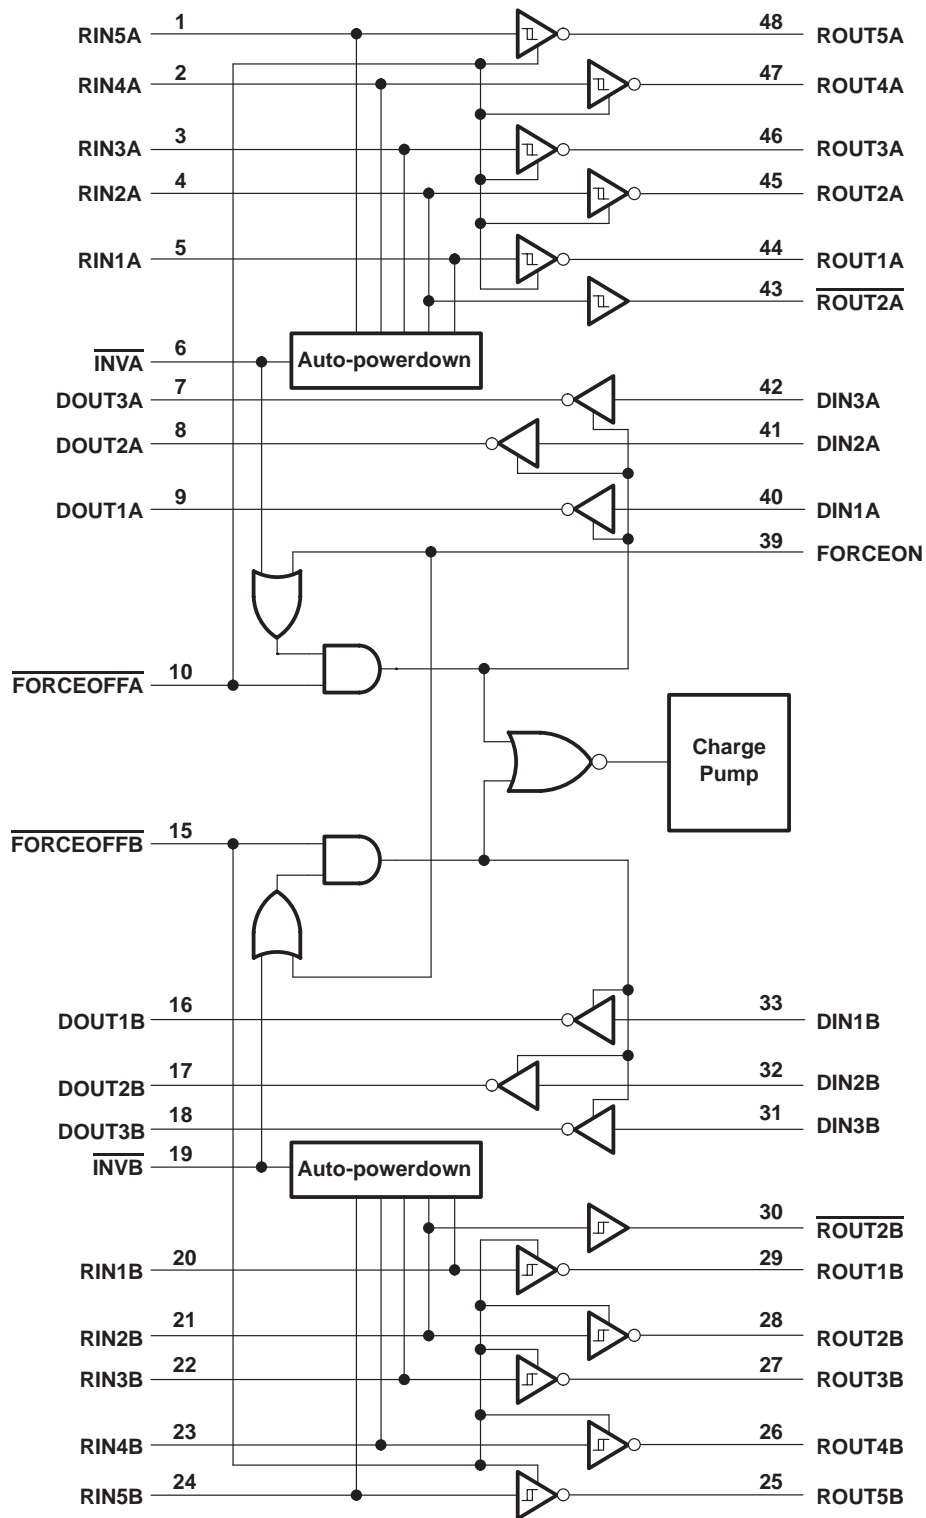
RIN5A 1
48 ROUT5A
RIN4A 2
47 ROUT4A
RIN3A 3
46 ROUT3A
RIN2A 4
45 ROUT2A
RIN1A 5
44 ROUT1A
43 $\overline{\text{ROUT2A}}$
$\overline{\text{INVA}}$ 6
Auto-powerdown
DOUT3A 7
42 DIN3A
DOUT2A 8
41 DIN2A
DOUT1A 9
40 DIN1A
39 FORCEON
$\overline{\text{FORCEOFFA}}$ 10
Charge Pump
$\overline{\text{FORCEOFFB}}$ 15
DOUT1B 16
33 DIN1B
DOUT2B 17
32 DIN2B
DOUT3B 18
31 DIN3B
$\overline{\text{INVB}}$ 19
Auto-powerdown
30 $\overline{\text{ROUT2B}}$
RIN1B 20
29 ROUT1B
RIN2B 21
28 ROUT2B
RIN3B 22
27 ROUT3B
RIN4B 23
26 ROUT4B
RIN5B 24
25 ROUT5B